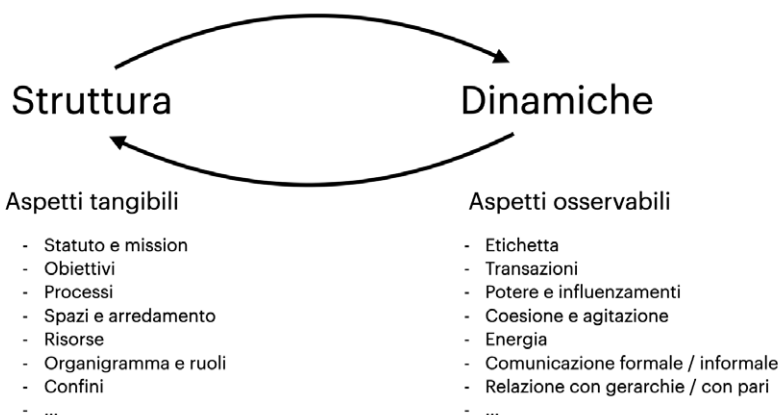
Struttura

Dinamiche

Aspetti tangibili

- Statuto e mission
- Obiettivi
- Processi
- Spazi e arredamento
- Risorse
- Organigramma e ruoli
- Confini
- ...

Aspetti osservabili

- Etichetta
- Transazioni
- Potere e influenzamenti
- Coesione e agitazione
- Energia
- Comunicazione formale / informale
- Relazione con gerarchie / con pari
- ...